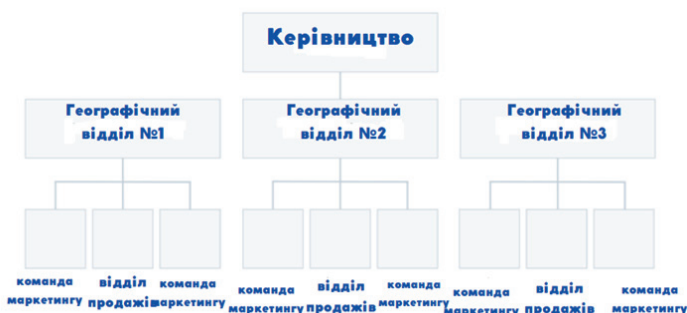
Керівництво

Географічний відділ №1

Географічний відділ №2

Географічний відділ №3

команда маркетингу

відділ продажів

команда маркетингу

команда маркетингу

відділ продажів

команда маркетингу

команда маркетингу

відділ продажів

команда маркетингу